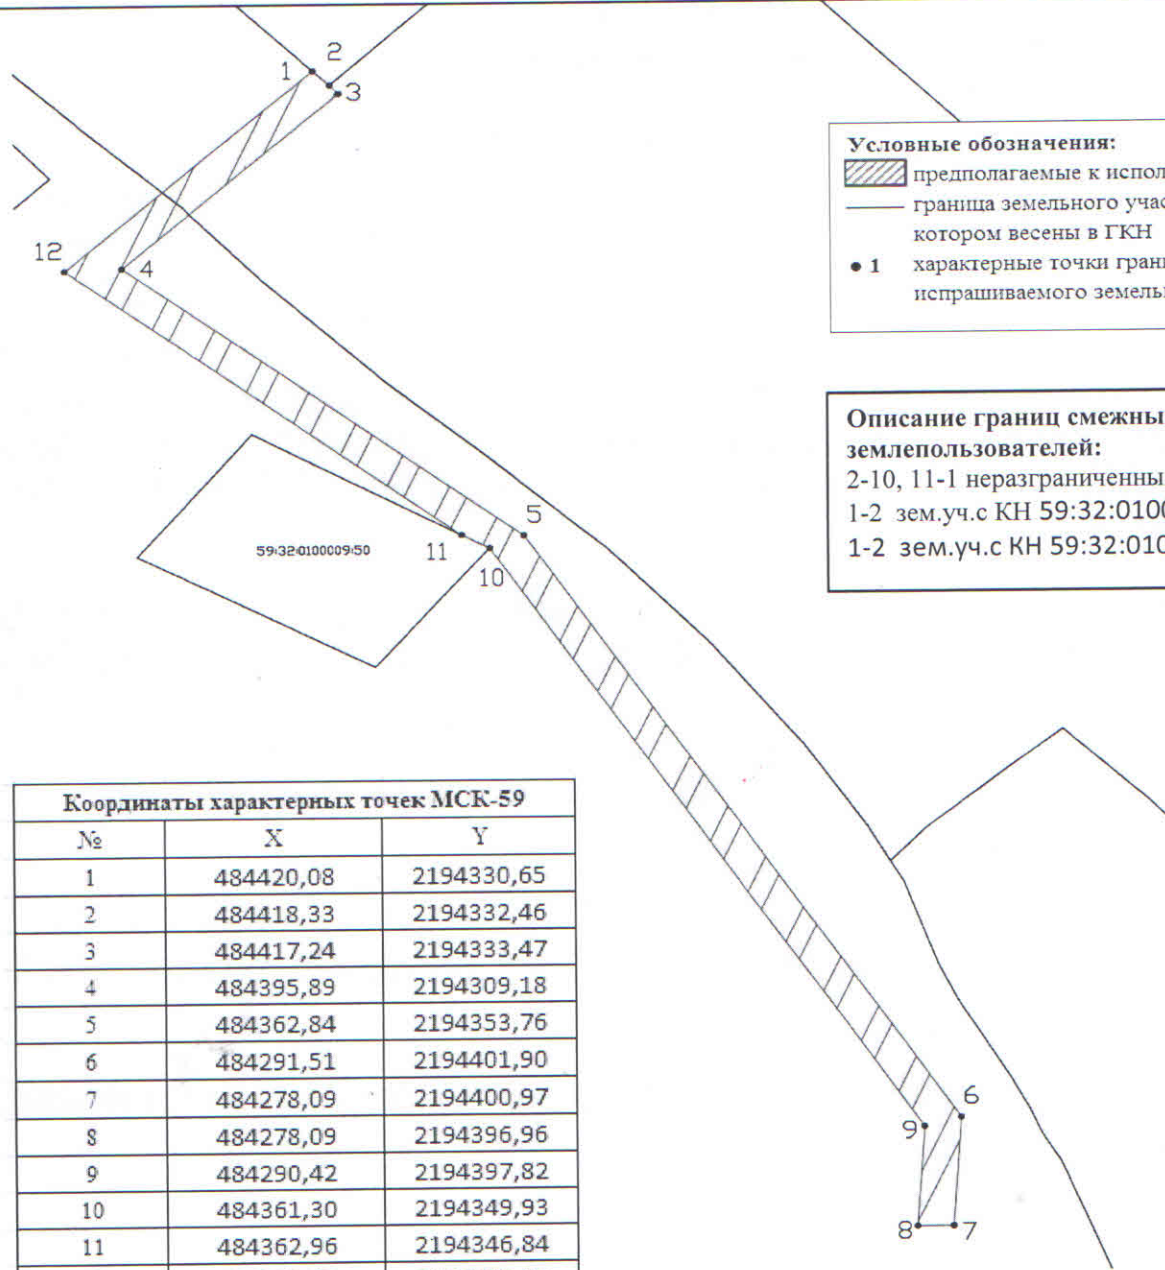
2
1
3
12
4
5
11
10
59:32:0100009:50
6
9
8
7

Условные обозначения:
предполагаемые к испол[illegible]
граница земельного учас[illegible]
котором весены в ГКН
• 1 характерные точки гран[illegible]
испрашиваемого земель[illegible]

Описание границ смежны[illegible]
землепользователей:
2-10, 11-1 неразграниченны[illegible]
1-2 зем.уч.с КН 59:32:010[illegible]
1-2 зем.уч.с КН 59:32:010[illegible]

| Координаты характерных точек МСК-59 | | |
|---|---|---|
| № | X | Y |
| 1 | 484420,08 | 2194330,65 |
| 2 | 484418,33 | 2194332,46 |
| 3 | 484417,24 | 2194333,47 |
| 4 | 484395,89 | 2194309,18 |
| 5 | 484362,84 | 2194353,76 |
| 6 | 484291,51 | 2194401,90 |
| 7 | 484278,09 | 2194400,97 |
| 8 | 484278,09 | 2194396,96 |
| 9 | 484290,42 | 2194397,82 |
| 10 | 484361,30 | 2194349,93 |
| 11 | 484362,96 | 2194346,84 |